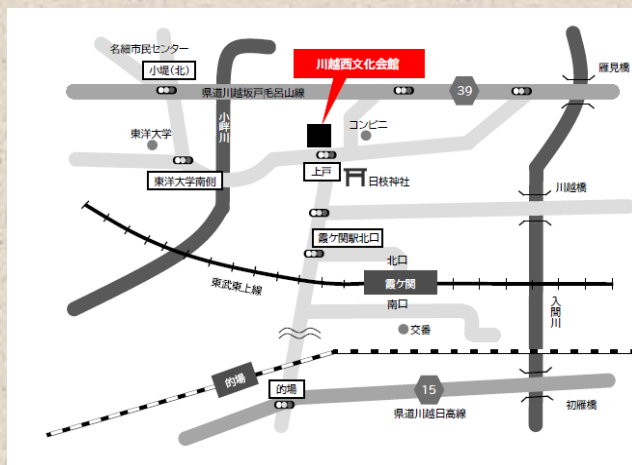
名細市民センター
小堤(北)
川越西文化会館
霞見橋
県道川越坂戸毛呂山線
39
コンビニ
東洋大学
小畔川
上戸
日枝神社
東洋大学南側
川越橋
霞ケ関駅北口
北口
東武東上線
霞ケ関
南口
入間川
交番
的場
的場
15
県道川越日高線
初雁橋